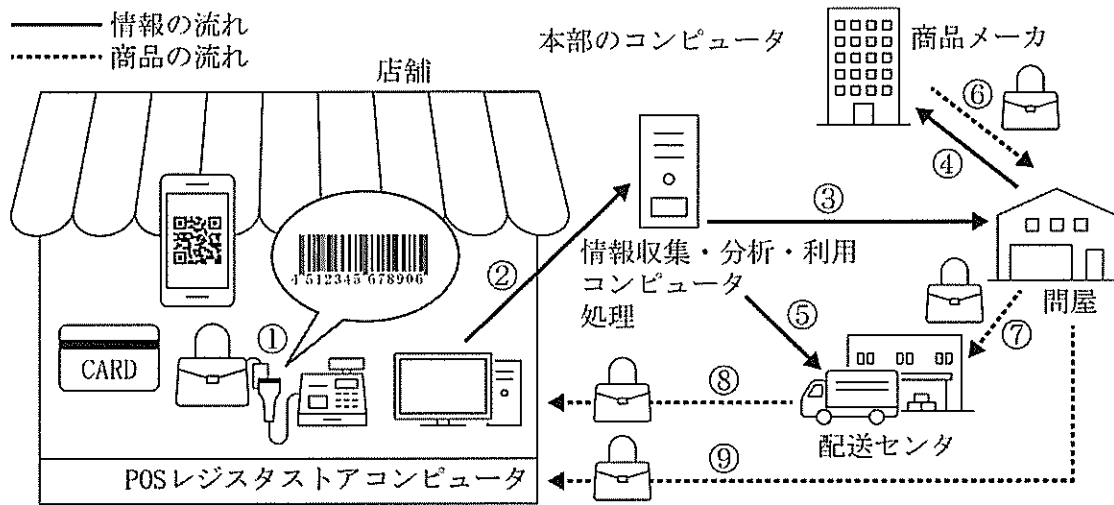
——— 情報の流れ
········· 商品の流れ

本部のコンピュータ

商品メーカ

店舗

⑥

④

③

②

情報収集・分析・利用
コンピュータ
処理

4 512345 678906

①

⑤

問屋

⑦

CARD

⑧

配送センタ

⑨

POSレジスタストアコンピュータ